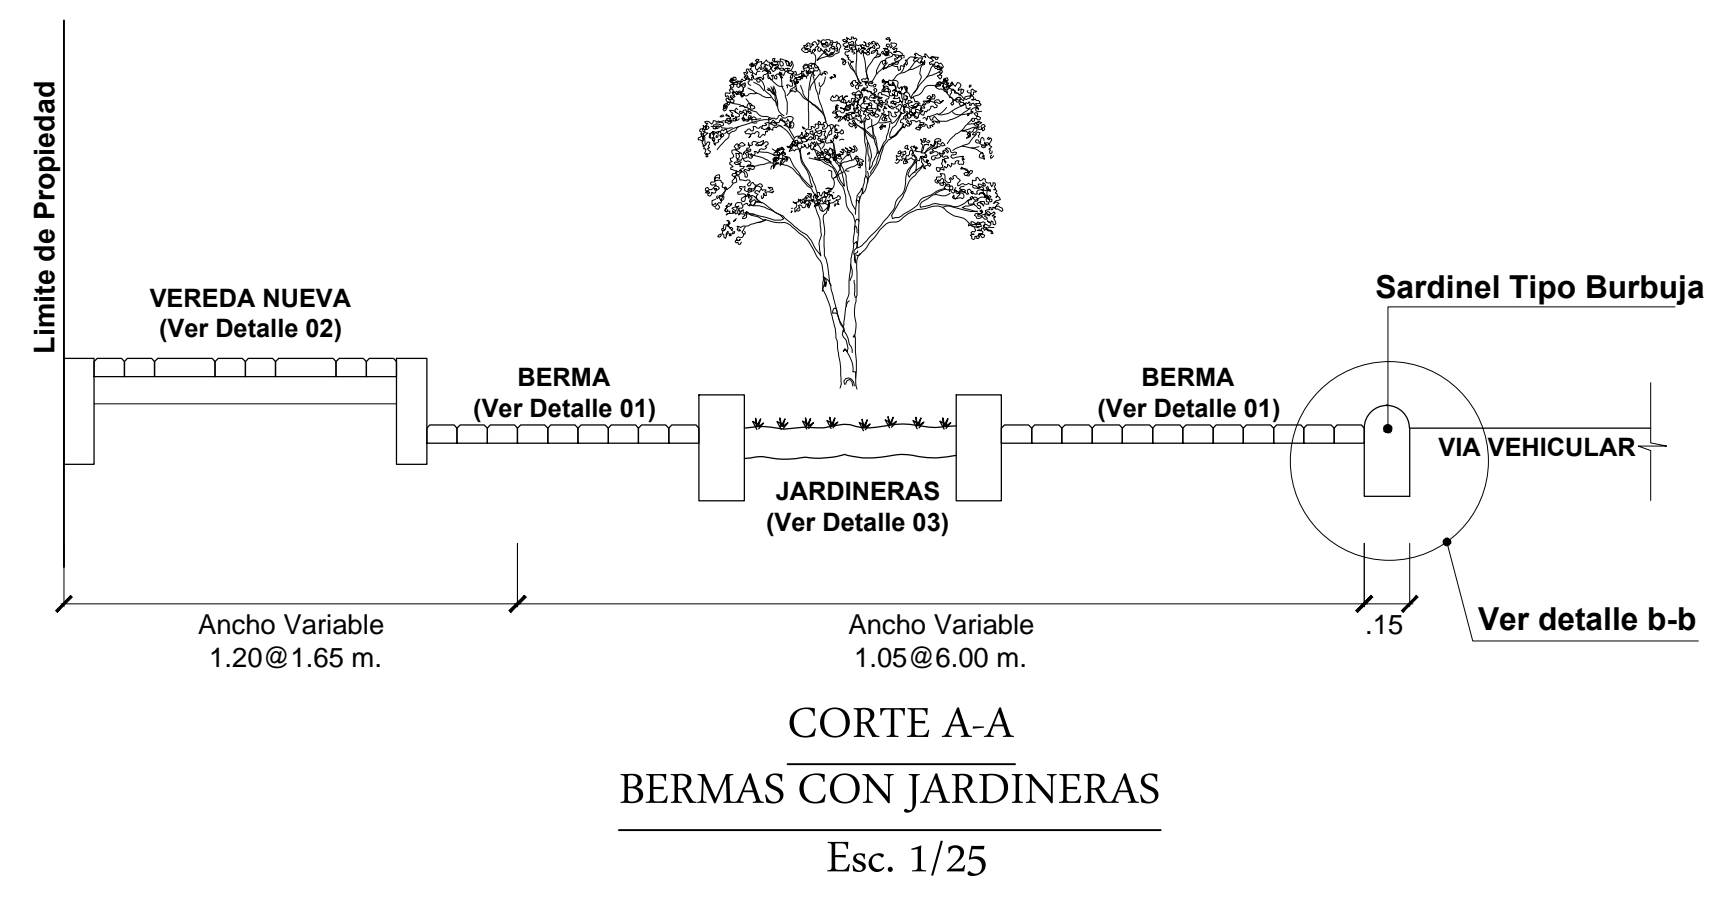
Limite de Propiedad

VEREDA NUEVA
(Ver Detalle 02)

BERMA
(Ver Detalle 01)

JARDINERAS
(Ver Detalle 03)

BERMA
(Ver Detalle 01)

Sardinel Tipo Burbuja

VIA VEHICULAR

Ver detalle b-b

Ancho Variable
1.20@1.65 m.

Ancho Variable
1.05@6.00 m.

.15

CORTE A-A

BERMAS CON JARDINERAS

Esc. 1/25